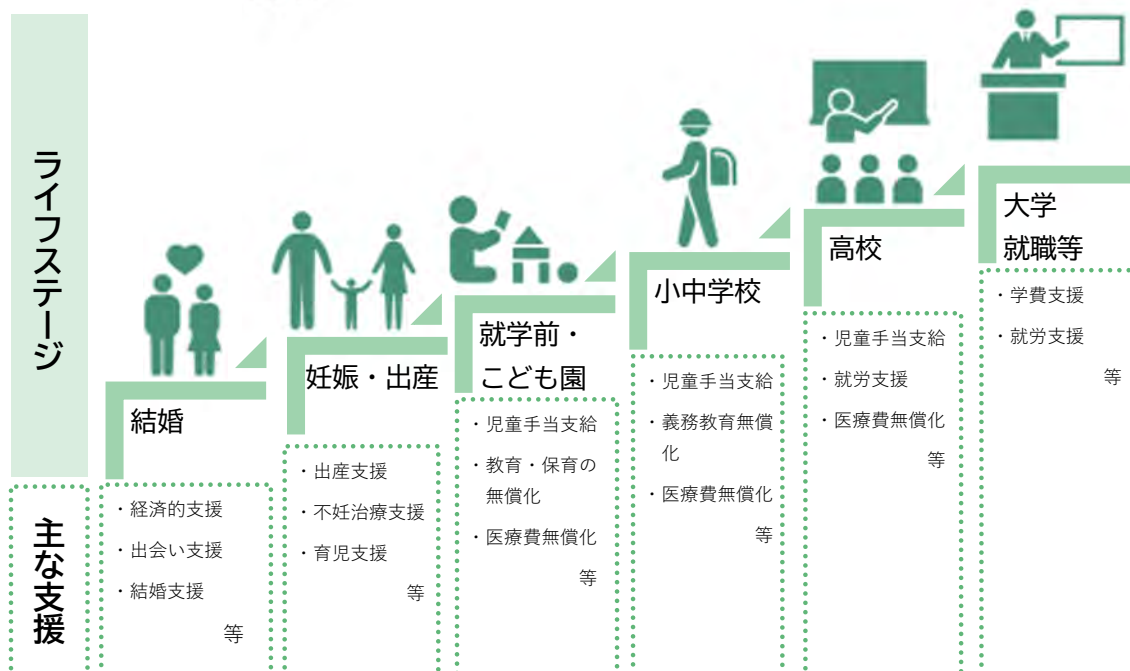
ライフステージ

主な支援

結婚

・経済的支援
・出会い支援
・結婚支援
等

妊娠・出産

・出産支援
・不妊治療支援
・育児支援
等

就学前・こども園

・児童手当支給
・教育・保育の無償化
・医療費無償化
等

小中学校

・児童手当支給
・義務教育無償化
・医療費無償化
等

高校

・児童手当支給
・就労支援
・医療費無償化
等

大学 就職等

・学費支援
・就労支援
等